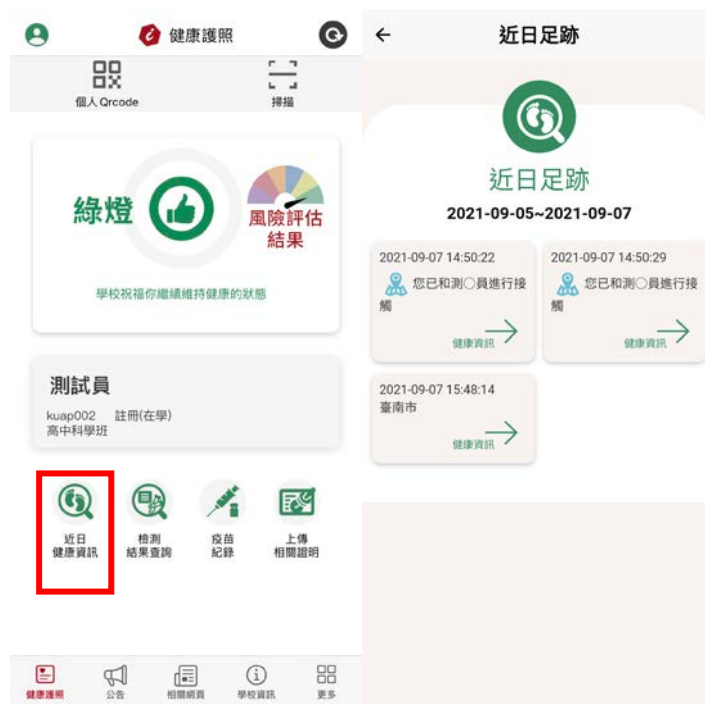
健康護照

個人 Qrcode

掃描

綠燈

風險評估結果

學校祝福你繼續維持健康的狀態

測試員

kuap002 註冊(在學)
高中科學班

近日健康資訊

檢測結果查詢

疫苗紀錄

上傳相關證明

健康護照 公告 相關網頁 學校資訊 更多

近日足跡

近日足跡

2021-09-05~2021-09-07

2021-09-07 14:50:22
您已和測○員進行接觸
健康資訊

2021-09-07 14:50:29
您已和測○員進行接觸
健康資訊

2021-09-07 15:48:14
臺南市
健康資訊